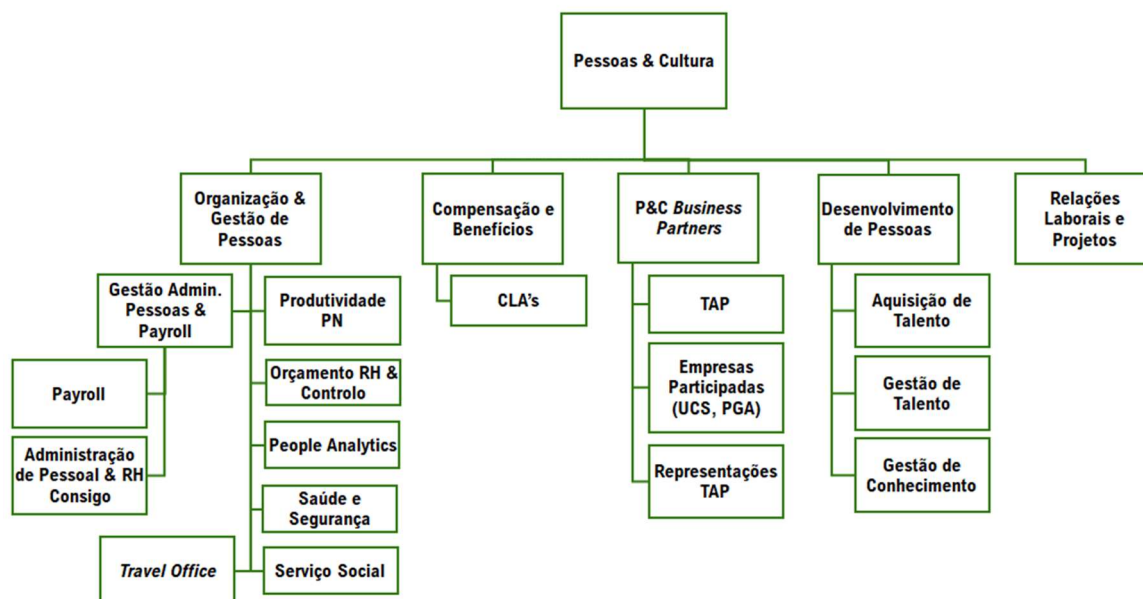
Pessoas & Cultura

Organização & Gestão de Pessoas

Compensação e Benefícios

P&C *Business Partners*

Desenvolvimento de Pessoas

Relações Laborais e Projetos

Gestão Admin. Pessoas & Payroll

Produtividade PN

CLA's

TAP

Aquisição de Talento

Payroll

Orçamento RH & Controlo

Empresas Participadas (UCS, PGA)

Gestão de Talento

Administração de Pessoal & RH Consigo

People Analytics

Representações TAP

Gestão de Conhecimento

Saúde e Segurança

*Travel Office*

Serviço Social